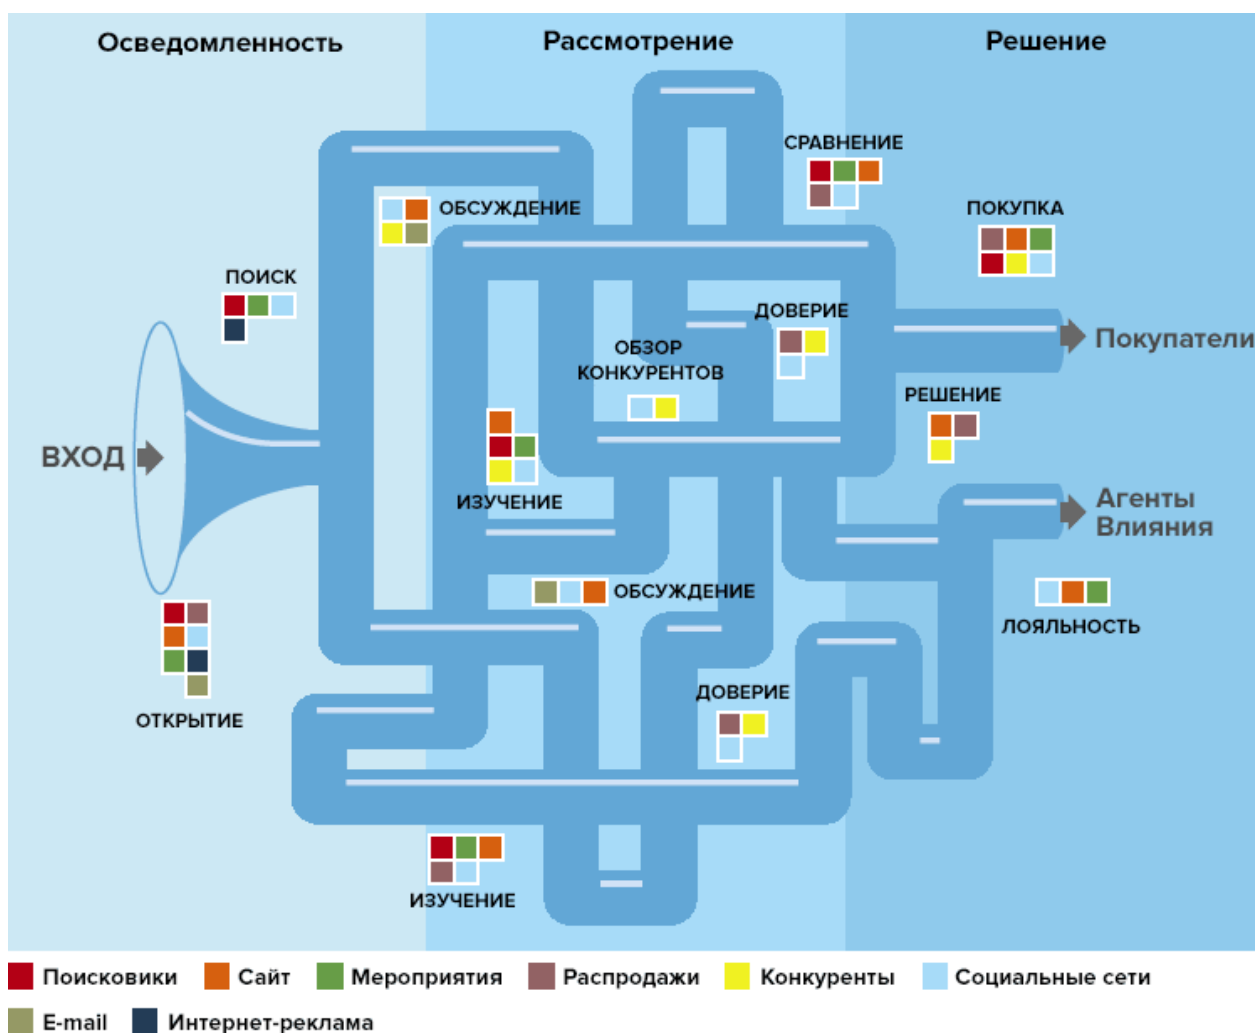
Осведомленность

Рассмотрение

Решение

СРАВНЕНИЕ

ОБСУЖДЕНИЕ

ПОКУПКА

ПОИСК

ДОВЕРИЕ

Покупатели

ОБЗОР КОНКУРЕНТОВ

РЕШЕНИЕ

ВХОД

ИЗУЧЕНИЕ

Агенты Влияния

ОБСУЖДЕНИЕ

ЛОЯЛЬНОСТЬ

ОТКРЫТИЕ

ДОВЕРИЕ

ИЗУЧЕНИЕ

Поисковики Сайт Мероприятия Распродажи Конкуренты Социальные сети

E-mail Интернет-реклама